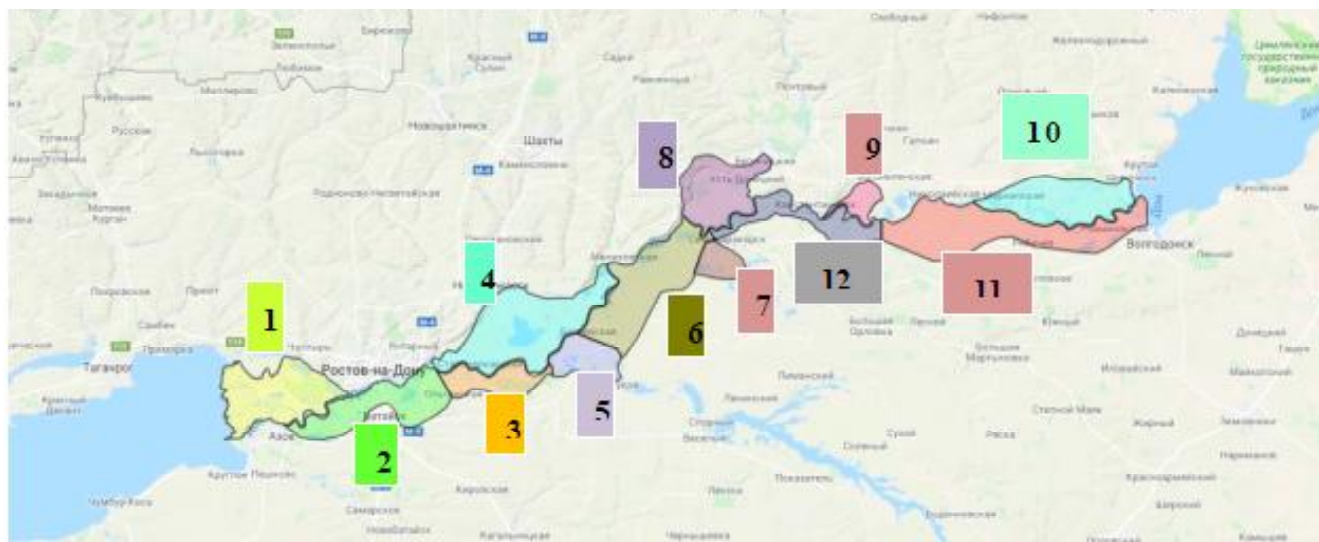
Свободный
Нефтяник
Зеленополье
Березово
Красный Сулин
Садки
Железнодорожный
Цимлянское государственное природный заказник
Раненский
Почтовый
Калиновский
Матвеев Курган
Новошахтинск
Шахты
Каменоломни
Русское
8
9
10
Родионово-Несветайская
Гапкин
Крутой
Жуковская
Волгодонск
4
7
12
11
Покровская
1
6
Таганрог
Приморка
Ростов-на-Дону
Чалтырь
Азов
Батайск
3
5
Лиманский
2
Кировская
Самарское
Новобатайск
Чубуры-Коса
Крутое Пешково
Кагальницкая
Большая Орловка
Большая Мартыновка
Егорлыкская
Ремонтное
Красноармейский
Вербовый